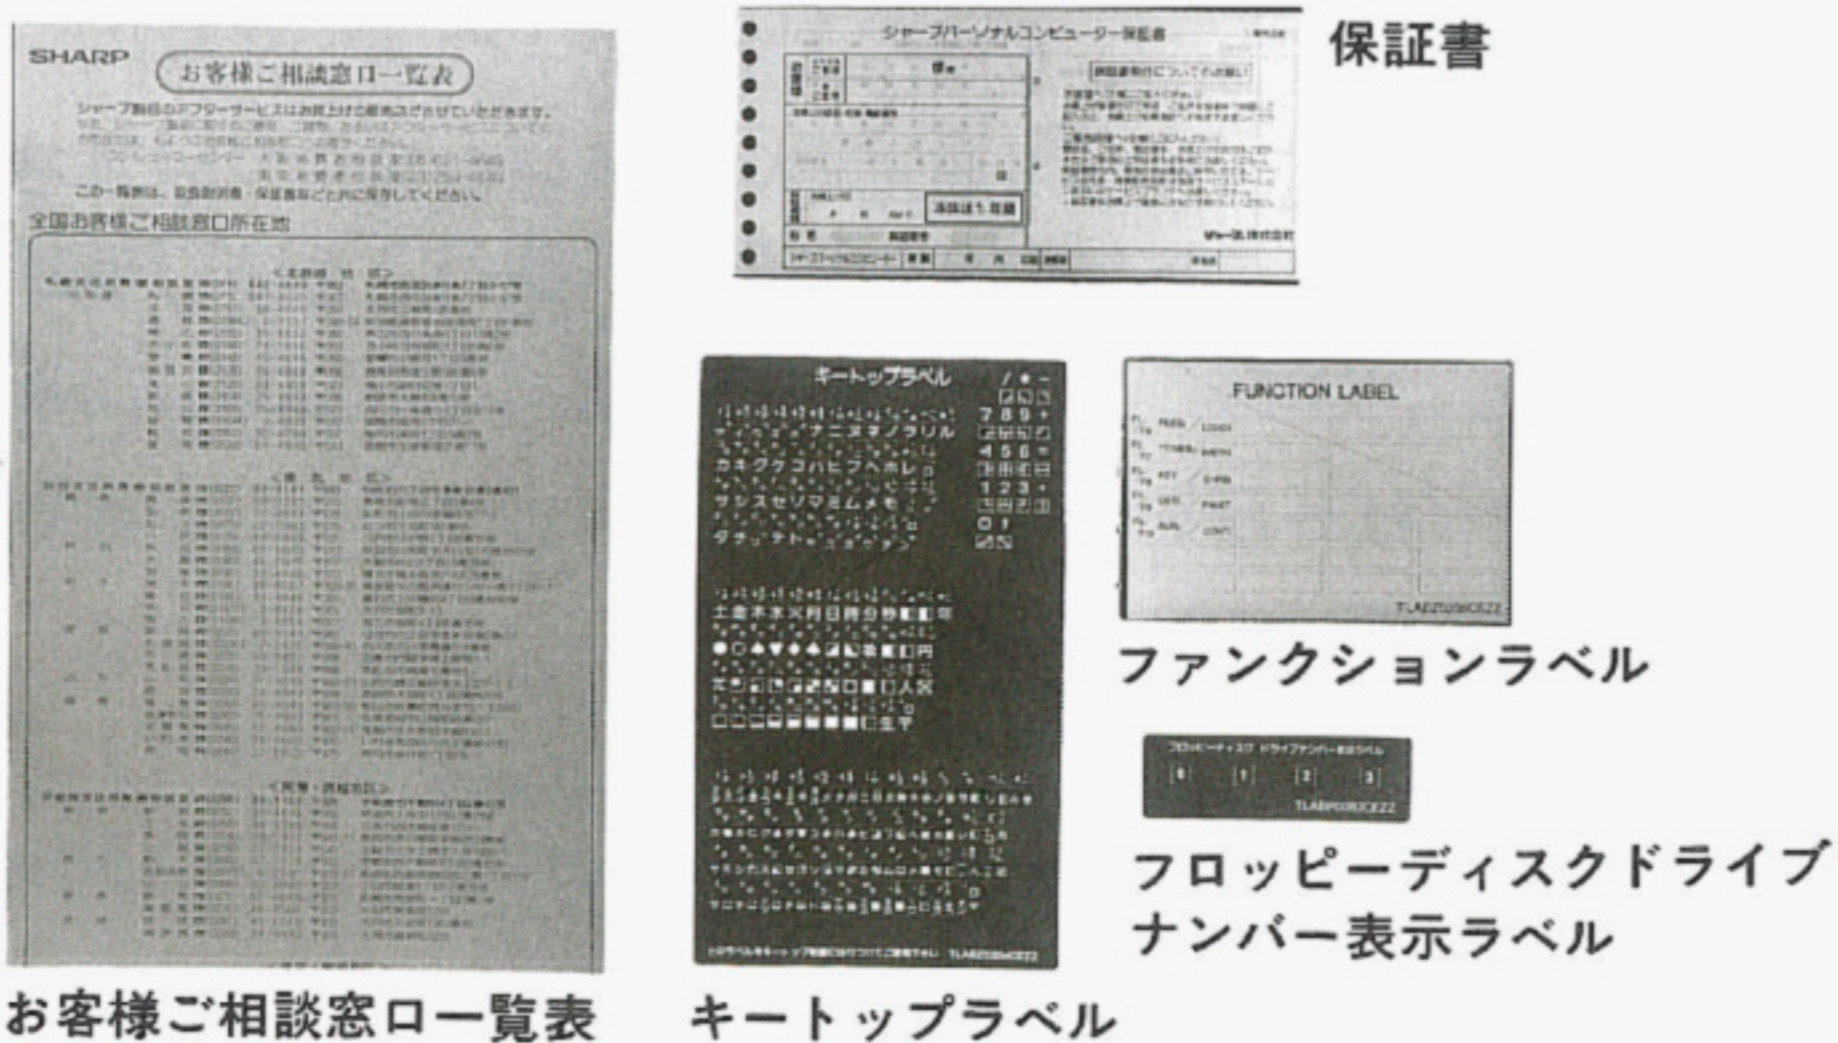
SHARP
お客様ご相談窓口一覧表
シャープ製品のアフターサービスはお買上げの販売店でさせていただきます。
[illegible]
この一覧表は、取扱説明書・保証書などと共に保存してください。
全国お客様ご相談窓口所在地
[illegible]

お客様ご相談窓口一覧表

シャープパーソナルコンピューター保証書
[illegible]
シャープ株式会社

保証書

キートップラベル
7 8 9
4 5 6
1 2 3
0
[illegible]

キートップラベル

FUNCTION LABEL
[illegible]

ファンクションラベル

フロッピーディスク ドライブナンバー表示ラベル
0 1 2 3

フロッピーディスクドライブナンバー表示ラベル